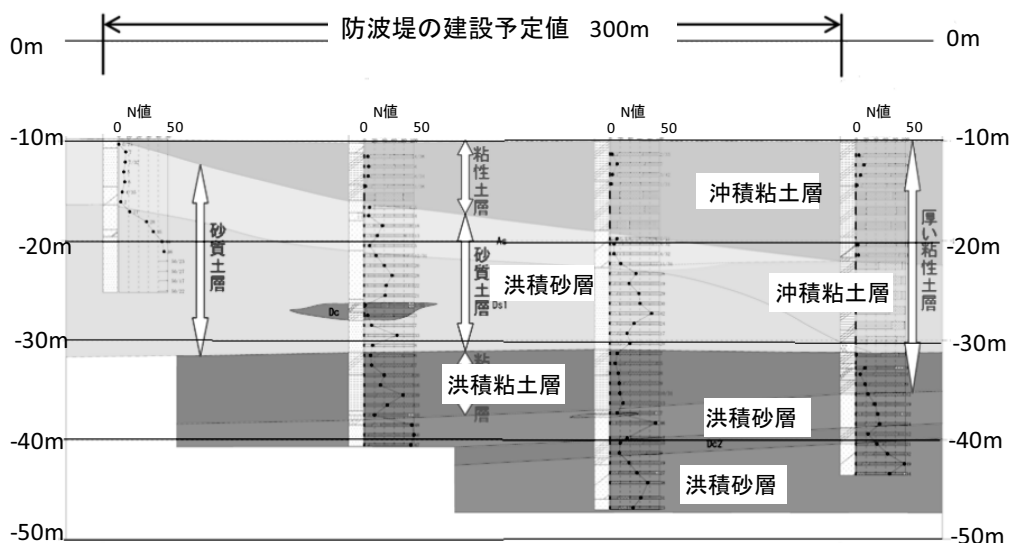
防波堤の建設予定値 300m

0m
0m

N値
0 50

N値
0 50

N値
0 50

N値
0 50

-10m
-10m

砂質土層

粘性土層

沖積粘土層

厚い粘性土層

As

-20m
-20m

砂質土層

洪積砂層

沖積粘土層

Dc

Ds1

-30m
-30m

粘

洪積粘土層

層

洪積砂層

Dc2

-40m
-40m

洪積砂層

-50m
-50m